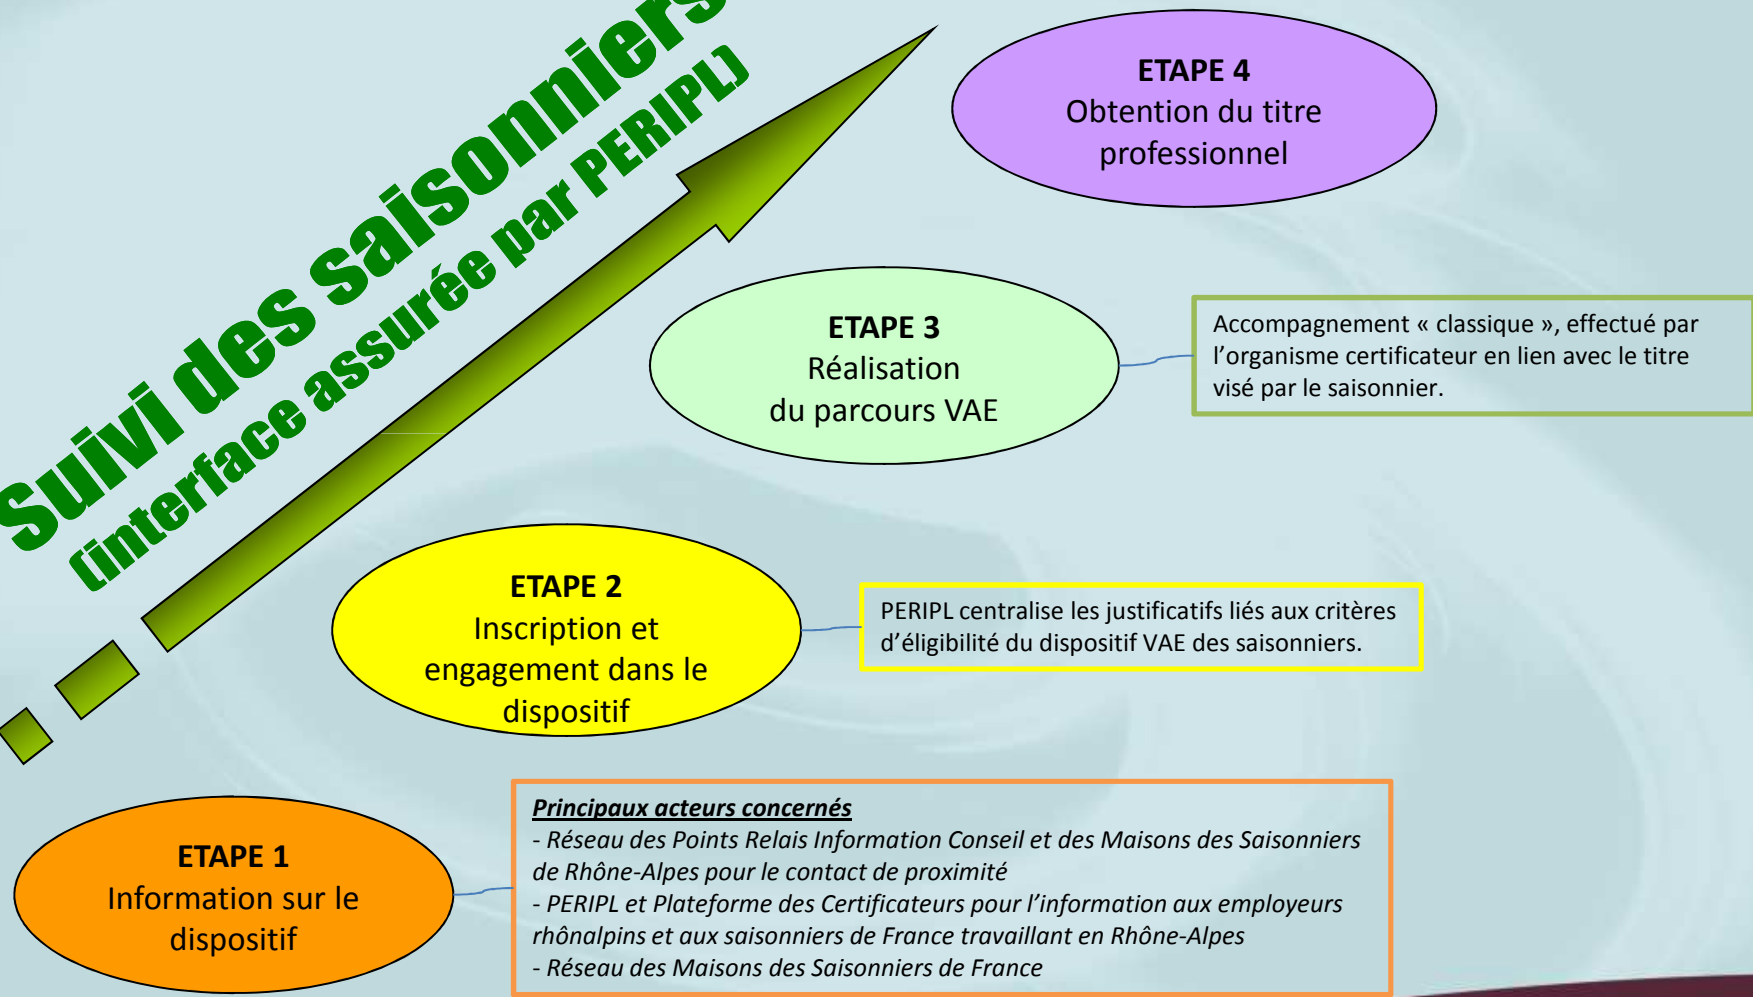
Suivi des saisonniers
(interface assurée par PERIPL)

ETAPE 4
Obtention du titre professionnel

ETAPE 3
Réalisation du parcours VAE

Accompagnement « classique », effectué par l'organisme certificateur en lien avec le titre visé par le saisonnier.

ETAPE 2
Inscription et engagement dans le dispositif

PERIPL centralise les justificatifs liés aux critères d'éligibilité du dispositif VAE des saisonniers.

ETAPE 1
Information sur le dispositif

Principaux acteurs concernés
- Réseau des Points Relais Information Conseil et des Maisons des Saisonniers de Rhône-Alpes pour le contact de proximité
- PERIPL et Plateforme des Certificateurs pour l'information aux employeurs rhônalpins et aux saisonniers de France travaillant en Rhône-Alpes
- Réseau des Maisons des Saisonniers de France